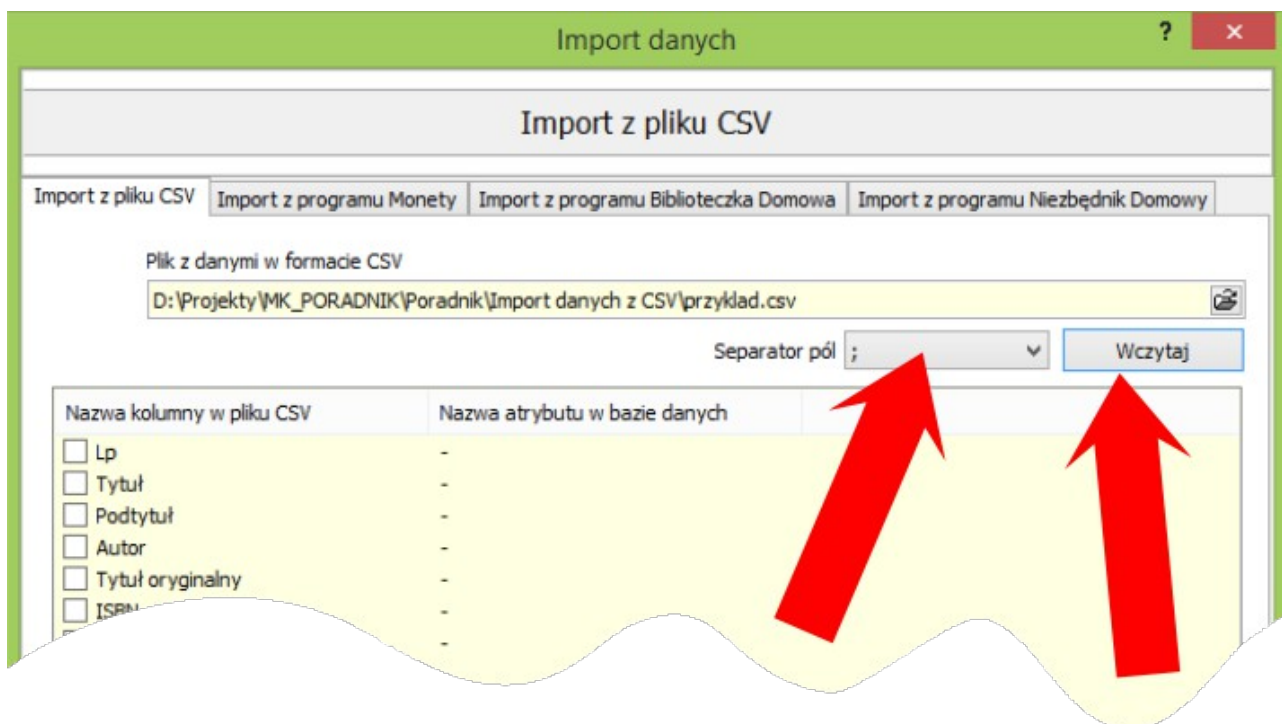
Import danych

?

×

Import z pliku CSV

Import z pliku CSV | Import z programu Monety | Import z programu Biblioteczka Domowa | Import z programu Niezbędnik Domowy

Plik z danymi w formacie CSV

D:\Projekty\MK_PORADNIK\Poradnik\Import danych z CSV\przyklad.csv

Separator pól ;

Wczytaj

| Nazwa kolumny w pliku CSV | Nazwa atrybutu w bazie danych |
|---|---|
| Lp | - |
| Tytuł | - |
| Podtytuł | - |
| Autor | - |
| Tytuł oryginalny | - |
| ISBN | - |
| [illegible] | - |